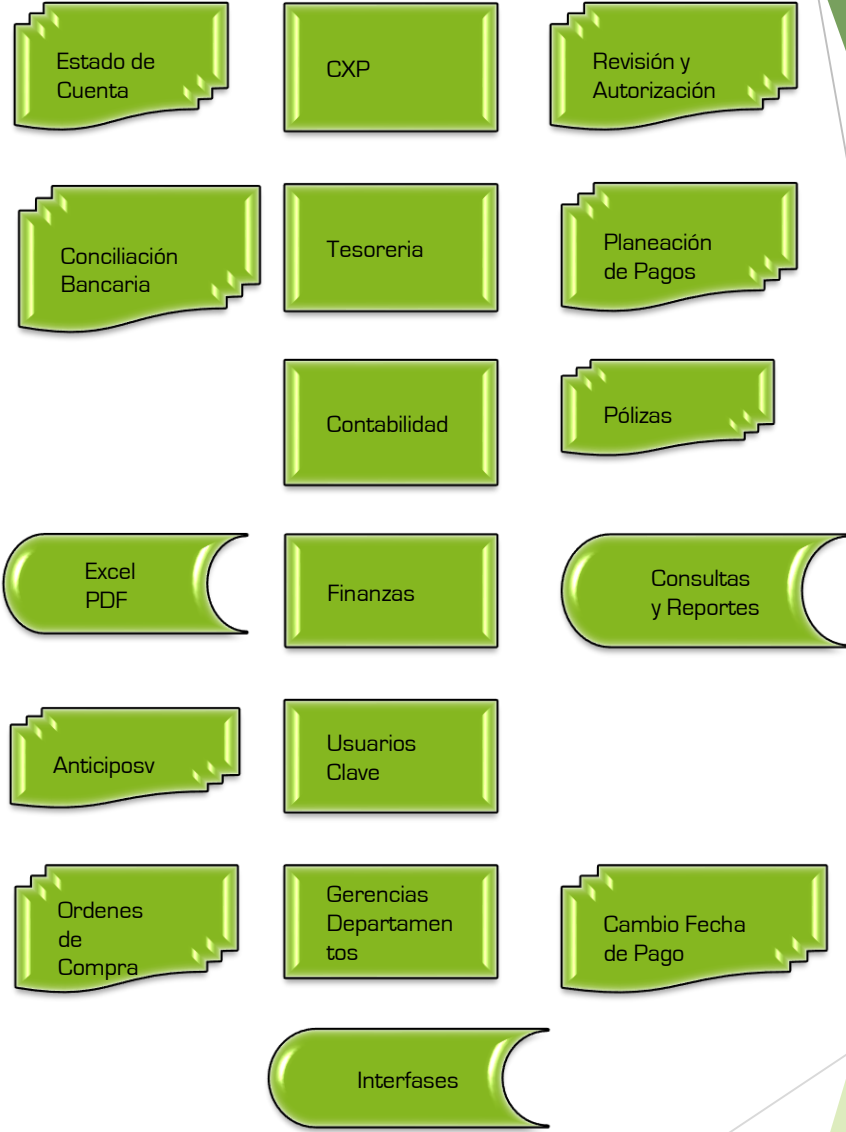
Estado de Cuenta

CXP

Revisión y Autorización

Conciliación Bancaria

Tesoreria

Planeación de Pagos

Contabilidad

Pólizas

Excel
PDF

Finanzas

Consultas y Reportes

Anticiposv

Usuarios Clave

Ordenes de Compra

Gerencias Departamen tos

Cambio Fecha de Pago

Interfases